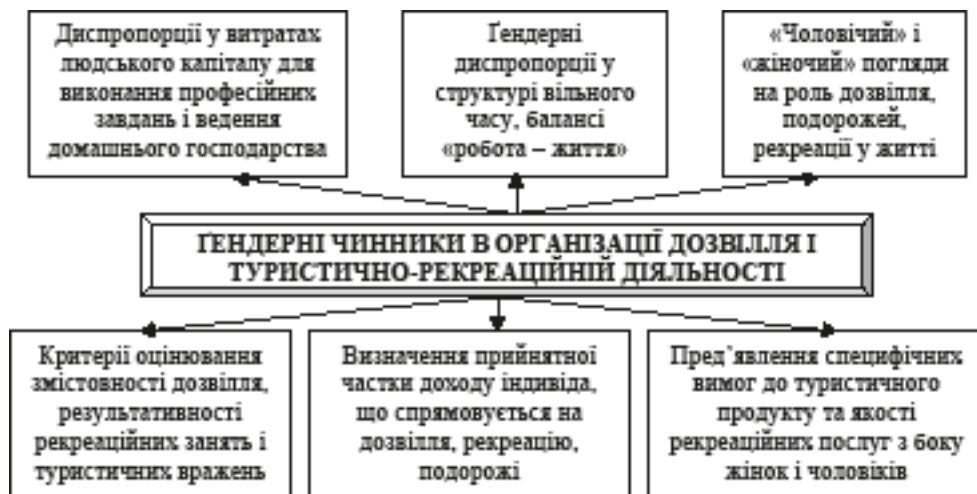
Диспропорції у витратах людського капіталу для виконання професійних завдань і ведення домашнього господарства

Ґендерні диспропорції у структурі вільного часу, балансі «робота – життя»

«Чоловічий» і «жіночий» погляди на роль дозвілля, подорожей, рекреації у житті

ҐЕНДЕРНІ ЧИННИКИ В ОРГАНІЗАЦІЇ ДОЗВІЛЛЯ І ТУРИСТИЧНО-РЕКРЕАЦІЙНІЙ ДІЯЛЬНОСТІ

Критерії оцінювання змістовності дозвілля, результативності рекреаційних занять і туристичних вражень

Визначення прийнятної частки доходу індивіда, що спрямовується на дозвілля, рекреацію, подорожі

Пред'явлення специфічних вимог до туристичного продукту та якості рекреаційних послуг з боку жінок і чоловіків